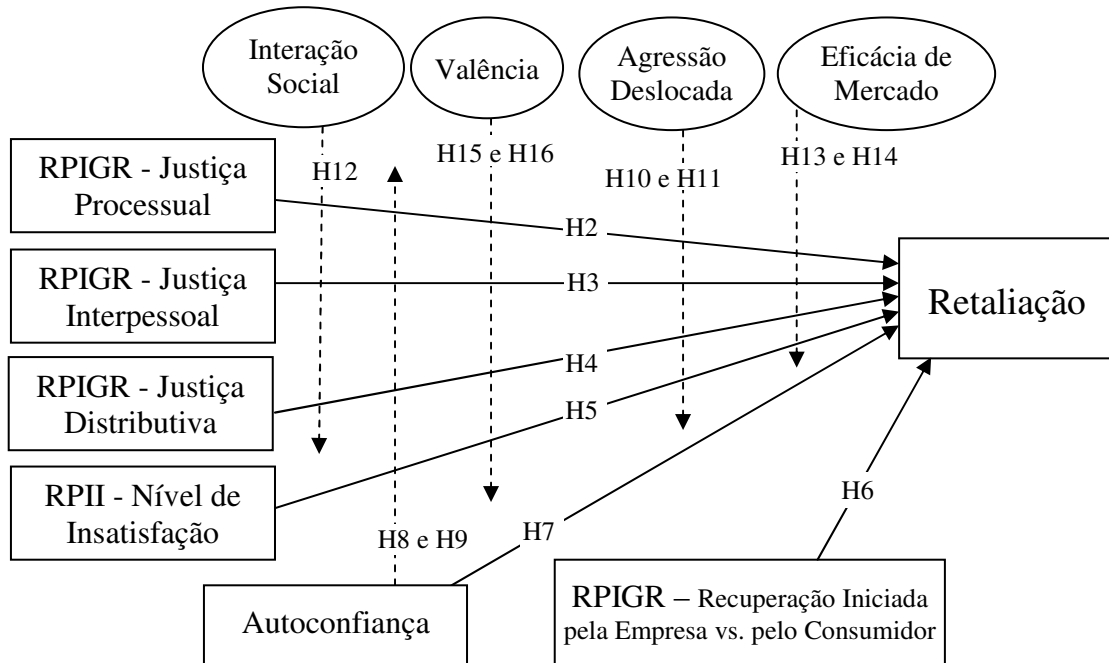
Interação Social

Valência

Agressão Deslocada

Eficácia de Mercado

RPIGR - Justiça Processual

H12

H15 e H16

H10 e H11

H13 e H14

H2

RPIGR - Justiça Interpessoal

H3

Retaliação

RPIGR - Justiça Distributiva

H4

H5

RPII - Nível de Insatisfação

H6

H8 e H9

H7

Autoconfiança

RPIGR – Recuperação Iniciada pela Empresa vs. pelo Consumidor